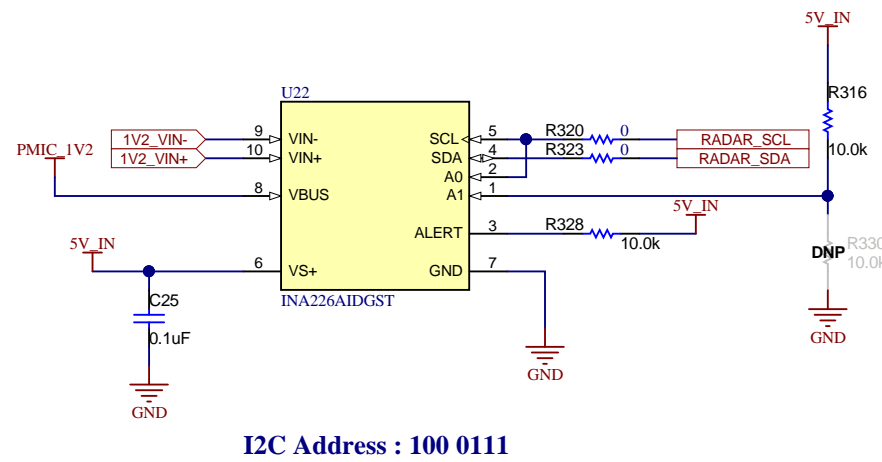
5V_IN

U22

R316

PMIC_1V2

1V2_VIN-

1V2_VIN+

9

10

VIN-

VIN+

SCL

SDA

5

4

R320

R323

0

0

RADAR_SCL

RADAR_SDA

10.0k

8

VBUS

A0

A1

2

1

5V_IN

ALERT

3

R328

10.0k

DNP

R330

10.0k

5V_IN

6

VS+

GND

7

INA226AIDGST

C25

0.1uF

GND

GND

GND

I2C Address : 100 0111